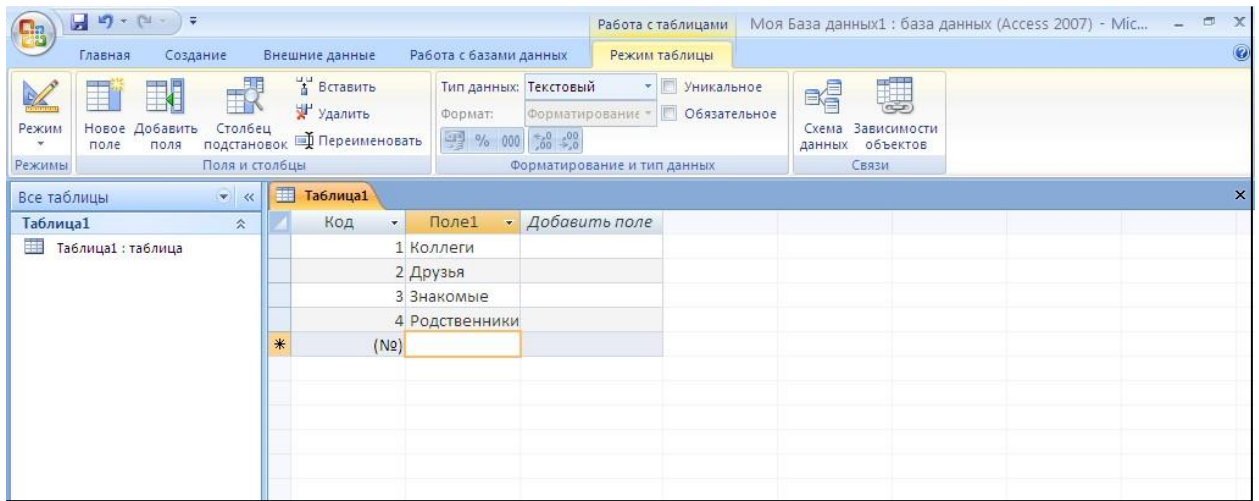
Работа с таблицами Моя База данных1 : база данных (Access 2007) - Mic...

Главная Создание Внешние данные Работа с базами данных Режим таблицы

Режим
Режимы

Новое поле Добавить поля Столбец подстановок Вставить Удалить Переименовать
Поля и столбцы

Тип данных: Текстовый Уникальное
Формат: Форматирование Обязательное
% 000 $^{,0}_{,00}$ $^{,00}_{,0}$
Форматирование и тип данных

Схема данных Зависимости объектов
Связи

Все таблицы
Таблица1
Таблица1 : таблица

Таблица1

| Код | Поле1 | Добавить поле |
|---|---|---|
| 1 | Коллеги | |
| 2 | Друзья | |
| 3 | Знакомые | |
| 4 | Родственники | |
| * (№) | | |